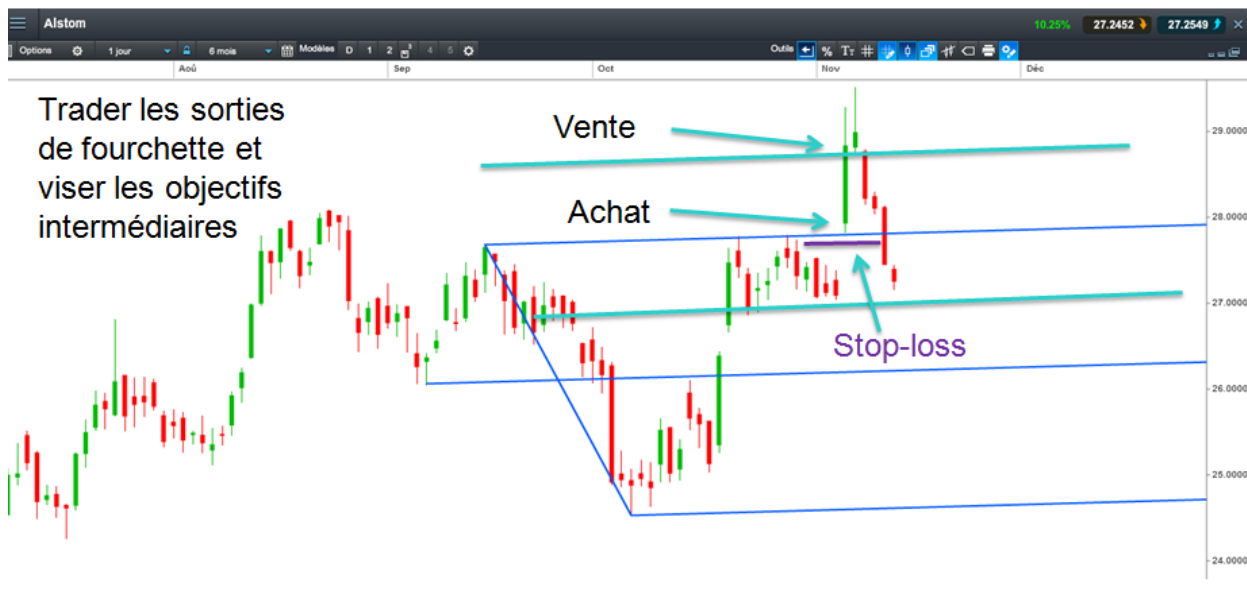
Alstom

10.25% 27.2452 27.2549

Options 1 jour 6 mois Modèles D 1 2 4 5

Outils % Tт

Aoû Sep Oct Nov Déc

Trader les sorties de fourchette et viser les objectifs intermédiaires

Vente

Achat

Stop-loss

29.0000
28.0000
27.0000
26.0000
25.0000
24.0000